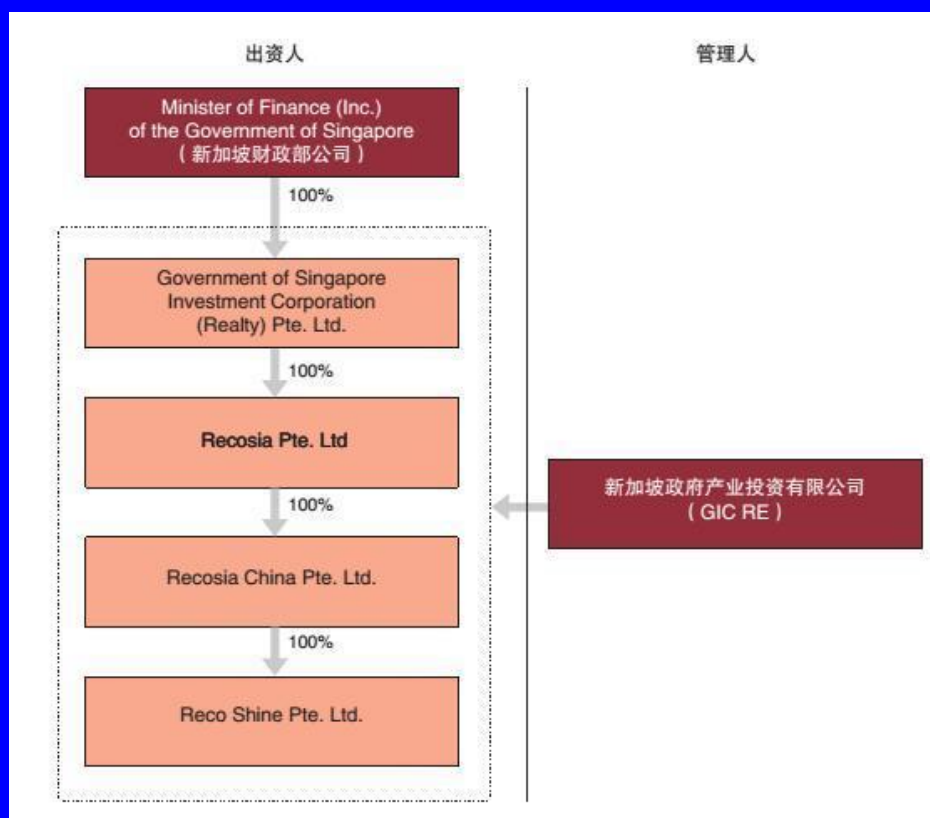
出资人

管理人

Minister of Finance (Inc.) of the Government of Singapore
（新加坡财政部公司）

100%

Government of Singapore Investment Corporation (Realty) Pte. Ltd.

100%

Recosia Pte. Ltd

100%

Recosia China Pte. Ltd.

100%

Reco Shine Pte. Ltd.

新加坡政府产业投资有限公司
（GIC RE）